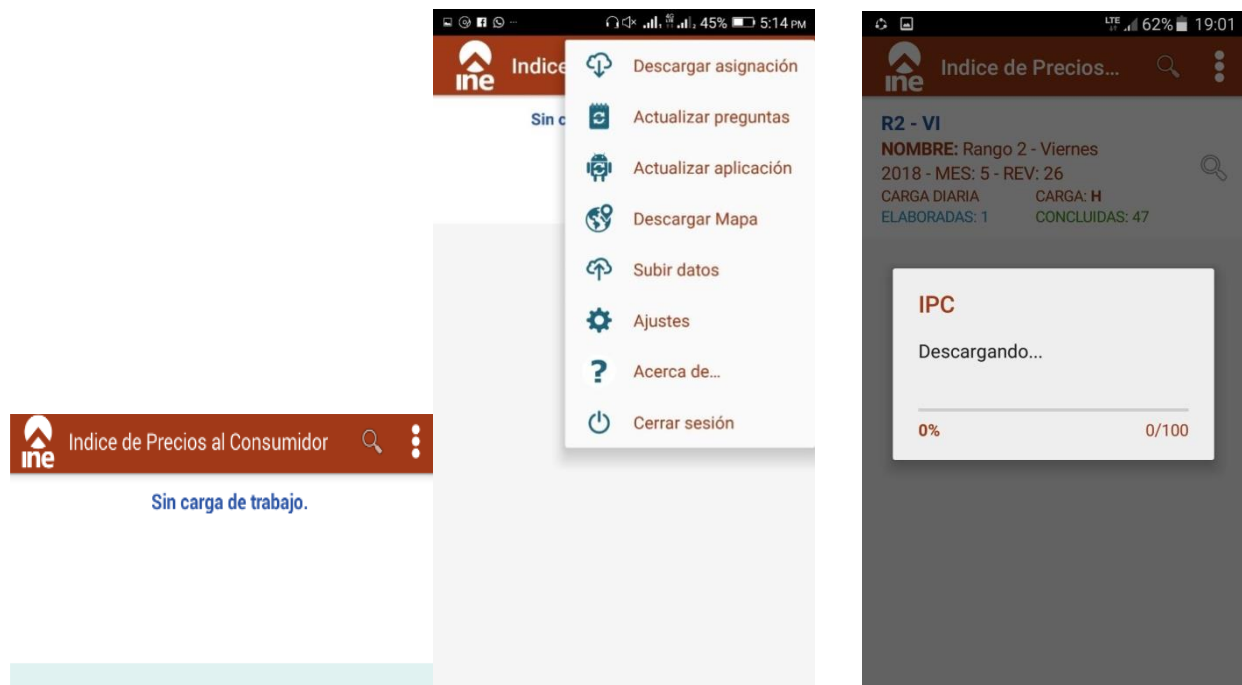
ine Indice de Precios al Consumidor

Sin carga de trabajo.

45% 5:14 PM

ine Indice

Sin c

Descargar asignación

Actualizar preguntas

Actualizar aplicación

Descargar Mapa

Subir datos

Ajustes

Acerca de...

Cerrar sesión

LTE 62% 19:01

ine Indice de Precios...

R2 - VI
NOMBRE: Rango 2 - Viernes
2018 - MES: 5 - REV: 26
CARGA DIARIA CARGA: H
ELABORADAS: 1 CONCLUIDAS: 47

IPC

Descargando...

0% 0/100